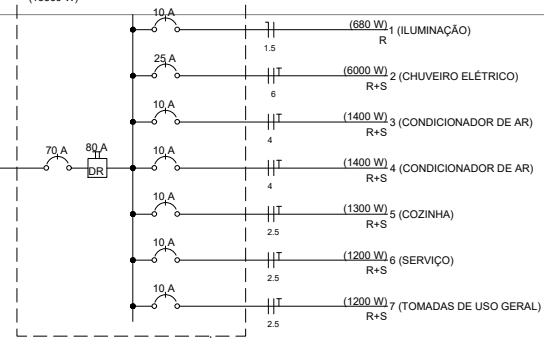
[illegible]

10 A
1.5
(680 W)
R
1 (ILUMINAÇÃO)

25 A
6
(6000 W)
R+S
2 (CHUVEIRO ELÉTRICO)

10 A
4
(1400 W)
R+S
3 (CONDICIONADOR DE AR)

70 A
80 A
DR

10 A
4
(1400 W)
R+S
4 (CONDICIONADOR DE AR)

10 A
2.5
(1300 W)
R+S
5 (COZINHA)

10 A
2.5
(1200 W)
R+S
6 (SERVIÇO)

10 A
2.5
(1200 W)
R+S
7 (TOMADAS DE USO GERAL)